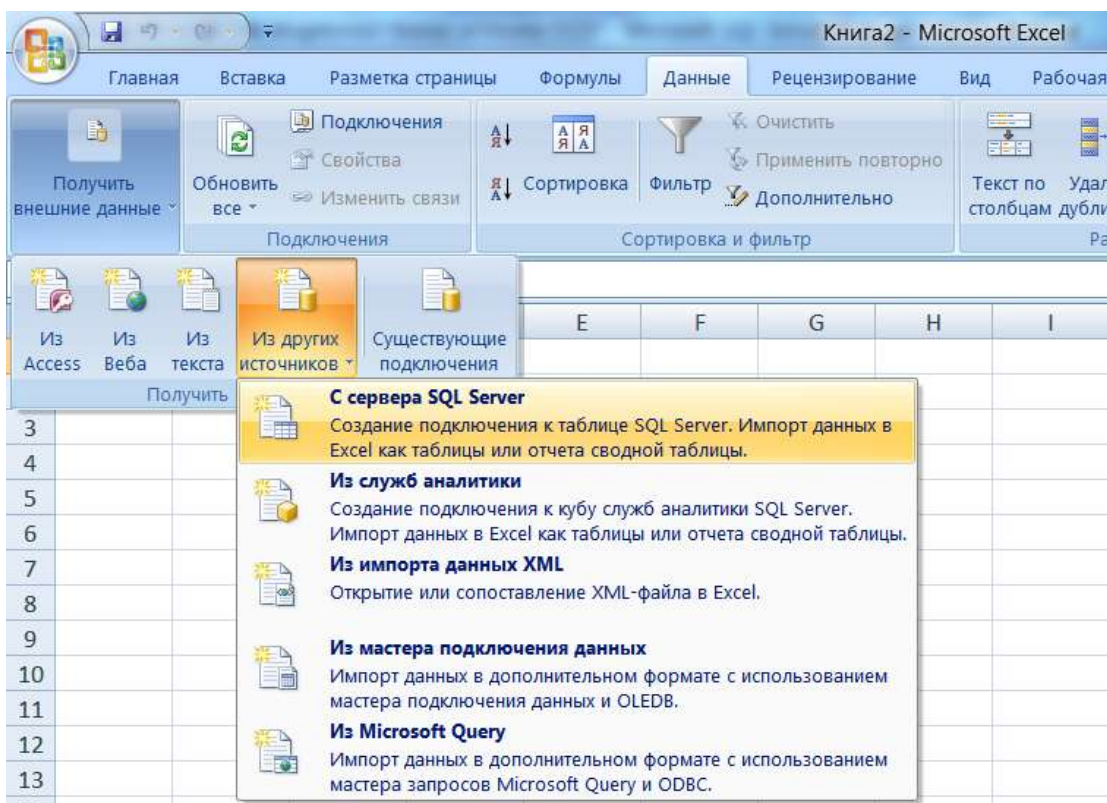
Книга2 - Microsoft Excel

Главная Вставка Разметка страницы Формулы Данные Рецензирование Вид Рабочая

Получить внешние данные

Обновить все

Подключения
Свойства
Изменить связи

Подключения

Сортировка

Фильтр

Очистить
Применить повторно
Дополнительно

Сортировка и фильтр

Текст по столбцам

Удал дубли

Ра

Из Access

Из Веба

Из текста

Из других источников

Существующие подключения

Получить

E F G H I

3
4
5
6
7
8
9
10
11
12
13

**С сервера SQL Server**
Создание подключения к таблице SQL Server. Импорт данных в Excel как таблицы или отчета сводной таблицы.

**Из служб аналитики**
Создание подключения к кубу служб аналитики SQL Server. Импорт данных в Excel как таблицы или отчета сводной таблицы.

**Из импорта данных XML**
Открытие или сопоставление XML-файла в Excel.

**Из мастера подключения данных**
Импорт данных в дополнительном формате с использованием мастера подключения данных и OLEDB.

**Из Microsoft Query**
Импорт данных в дополнительном формате с использованием мастера запросов Microsoft Query и ODBC.